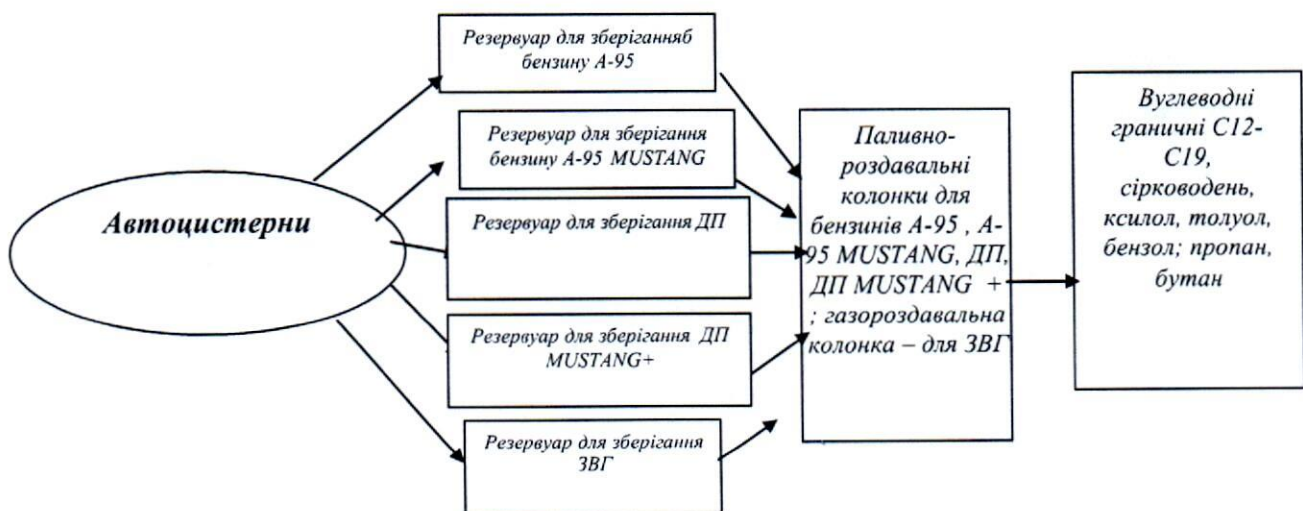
Автоцистерни

Резервуар для зберіганняб бензину А-95

Резервуар для зберігання бензину А-95 MUSTANG

Резервуар для зберігання ДП

Резервуар для зберігання ДП MUSTANG+

Резервуар для зберігання ЗВГ

Паливно-роздавальні колонки для бензинів А-95 , А-95 MUSTANG, ДП, ДП MUSTANG + ; газороздавальна колонка – для ЗВГ

Вуглеводні граничні С12-С19, сірководень, ксилол, толуол, бензол; пропан, бутан